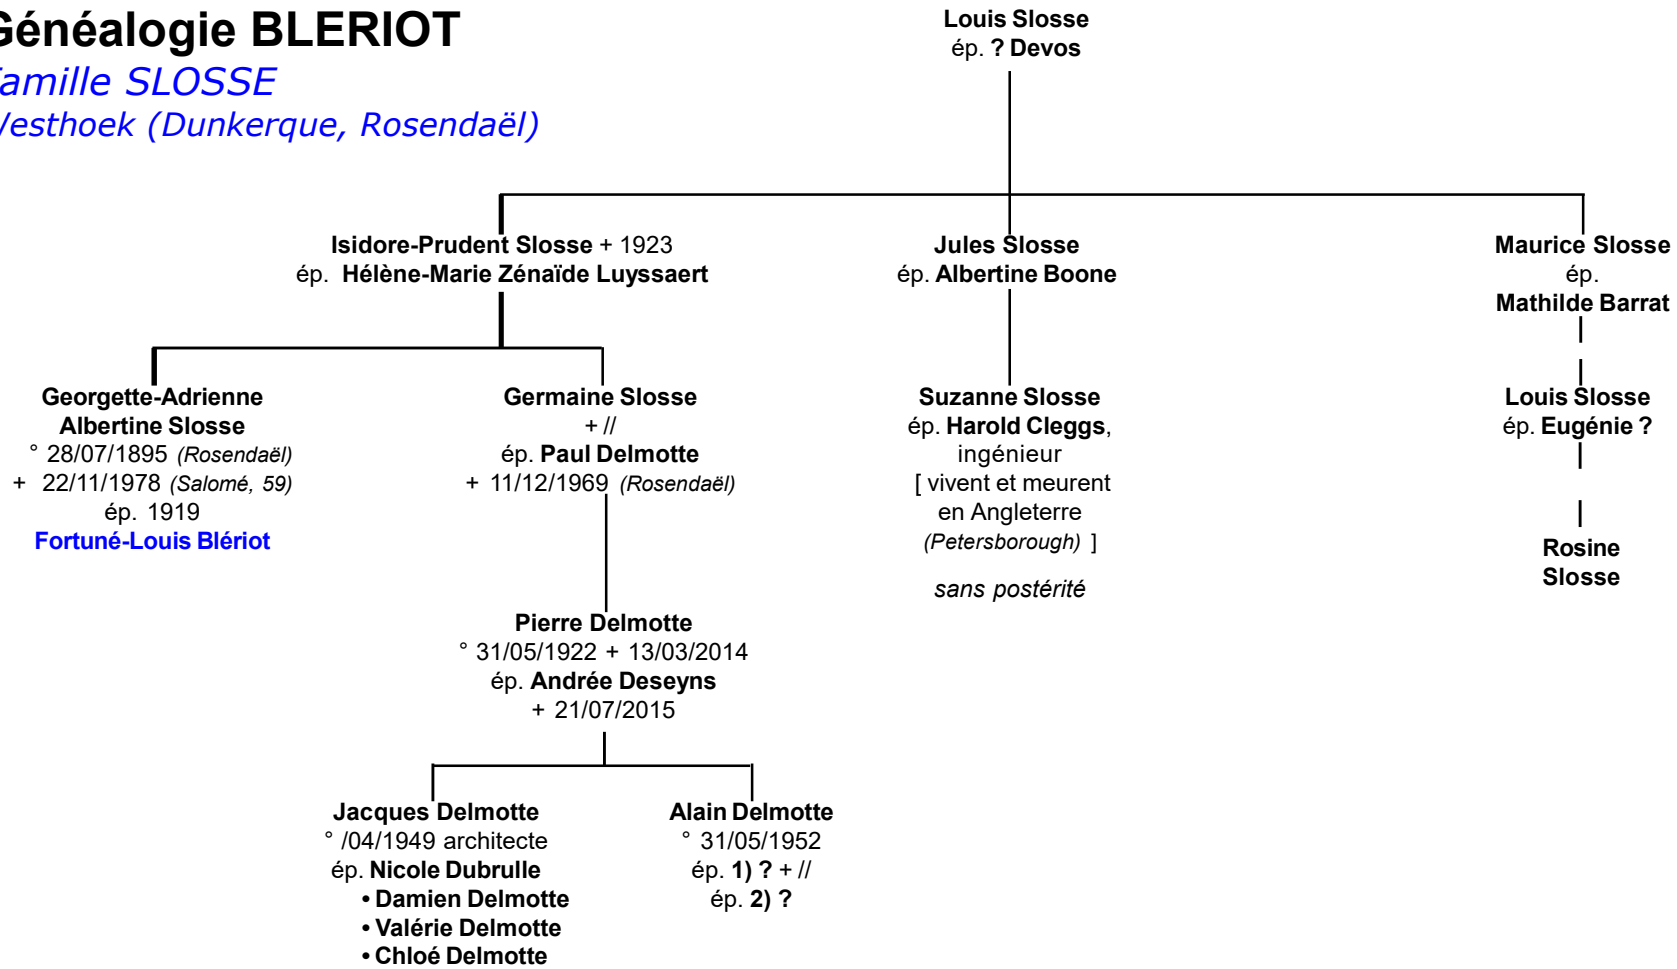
Généalogie BLERIOT
amille SLOSSE
Vesthoek (Dunkerque, Rosendaël)

Louis Slosse
ép. ? Devos

Isidore-Prudent Slosse + 1923
ép. Hélène-Marie Zénaïde Luyssaert

Jules Slosse
ép. Albertine Boone

Maurice Slosse
ép.
Mathilde Barrat

Georgette-Adrienne Albertine Slosse
° 28/07/1895 (Rosendaël)
+ 22/11/1978 (Salomé, 59)
ép. 1919
Fortuné-Louis Blériot

Germaine Slosse
+ //
ép. Paul Delmotte
+ 11/12/1969 (Rosendaël)

Suzanne Slosse
ép. Harold Cleggs, ingénieur
[ vivent et meurent en Angleterre (Petersborough) ]

sans postérité

Louis Slosse
ép. Eugénie ?

Rosine Slosse

Pierre Delmotte
° 31/05/1922 + 13/03/2014
ép. Andrée Deseyns
+ 21/07/2015

Jacques Delmotte
° /04/1949 architecte
ép. Nicole Dubrulle
• Damien Delmotte
• Valérie Delmotte
• Chloé Delmotte

Alain Delmotte
° 31/05/1952
ép. 1) ? + //
ép. 2) ?